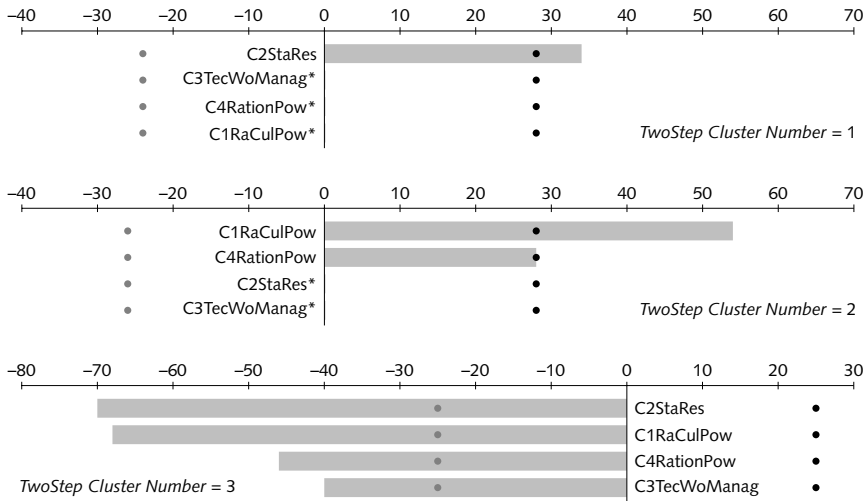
–40 –30 –20 –10 0 10 20 30 40 50 60 70

C2StaRes
C3TecWoManag*
C4RationPow*
C1RaCulPow*
*TwoStep Cluster Number* = 1

–40 –30 –20 –10 0 10 20 30 40 50 60 70

C1RaCulPow
C4RationPow
C2StaRes*
C3TecWoManag*
*TwoStep Cluster Number* = 2

–80 –70 –60 –50 –40 –30 –20 –10 0 10 20 30

C2StaRes
C1RaCulPow
C4RationPow
*TwoStep Cluster Number* = 3
C3TecWoManag